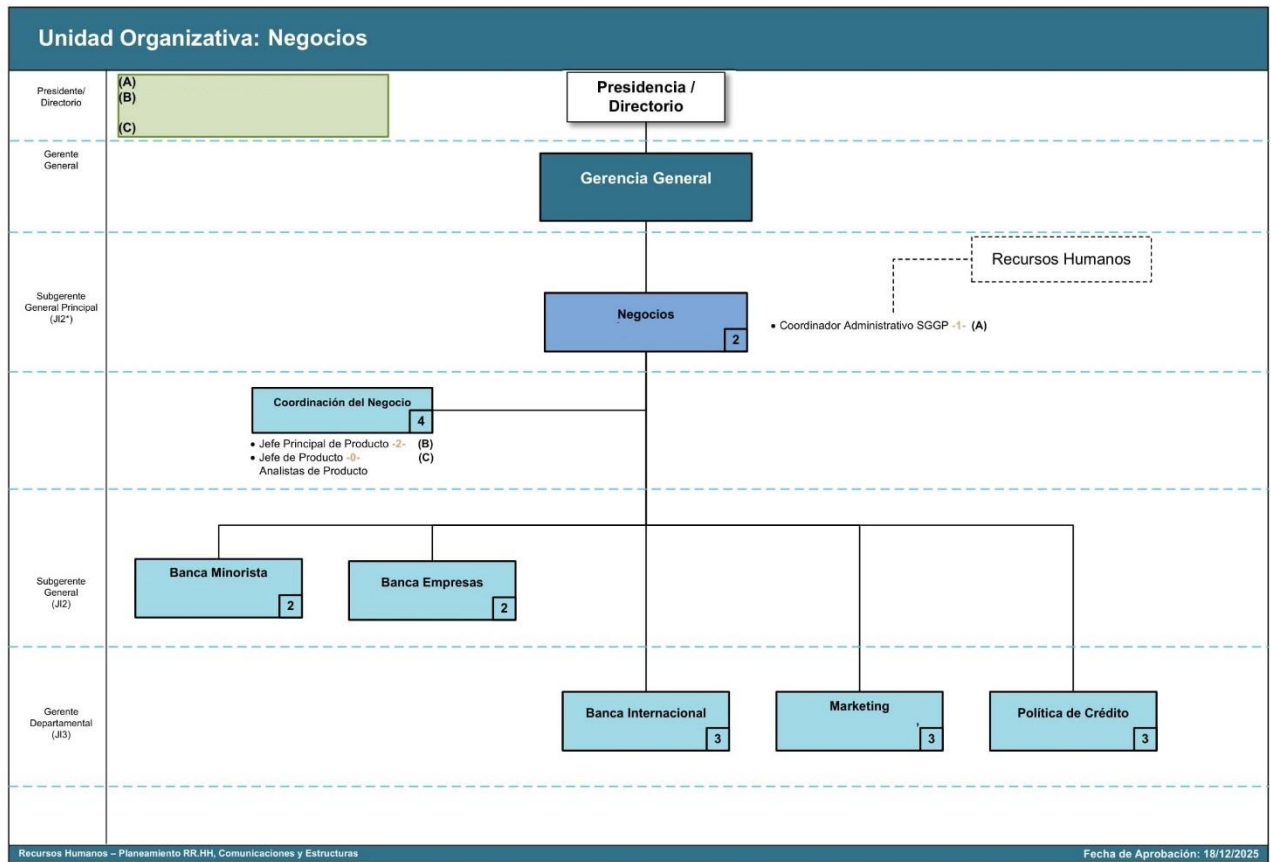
Unidad Organizativa: Negocios

Presidente/ Directorio

(A)
(B)
(C)

Presidencia / Directorio

Gerente General

Gerencia General

Subgerente General Principal (JI2*)

Recursos Humanos

Negocios
2

• Coordinador Administrativo SGGP -1- (A)

Coordinación del Negocio
4

• Jefe Principal de Producto -2- (B)
• Jefe de Producto -0- (C)
Analistas de Producto

Subgerente General (JI2)

Banca Minorista
2

Banca Empresas
2

Gerente Departamental (JI3)

Banca Internacional
3

Marketing
3

Política de Crédito
3

Recursos Humanos – Planeamiento RR.HH, Comunicaciones y Estructuras

Fecha de Aprobación: 18/12/2025